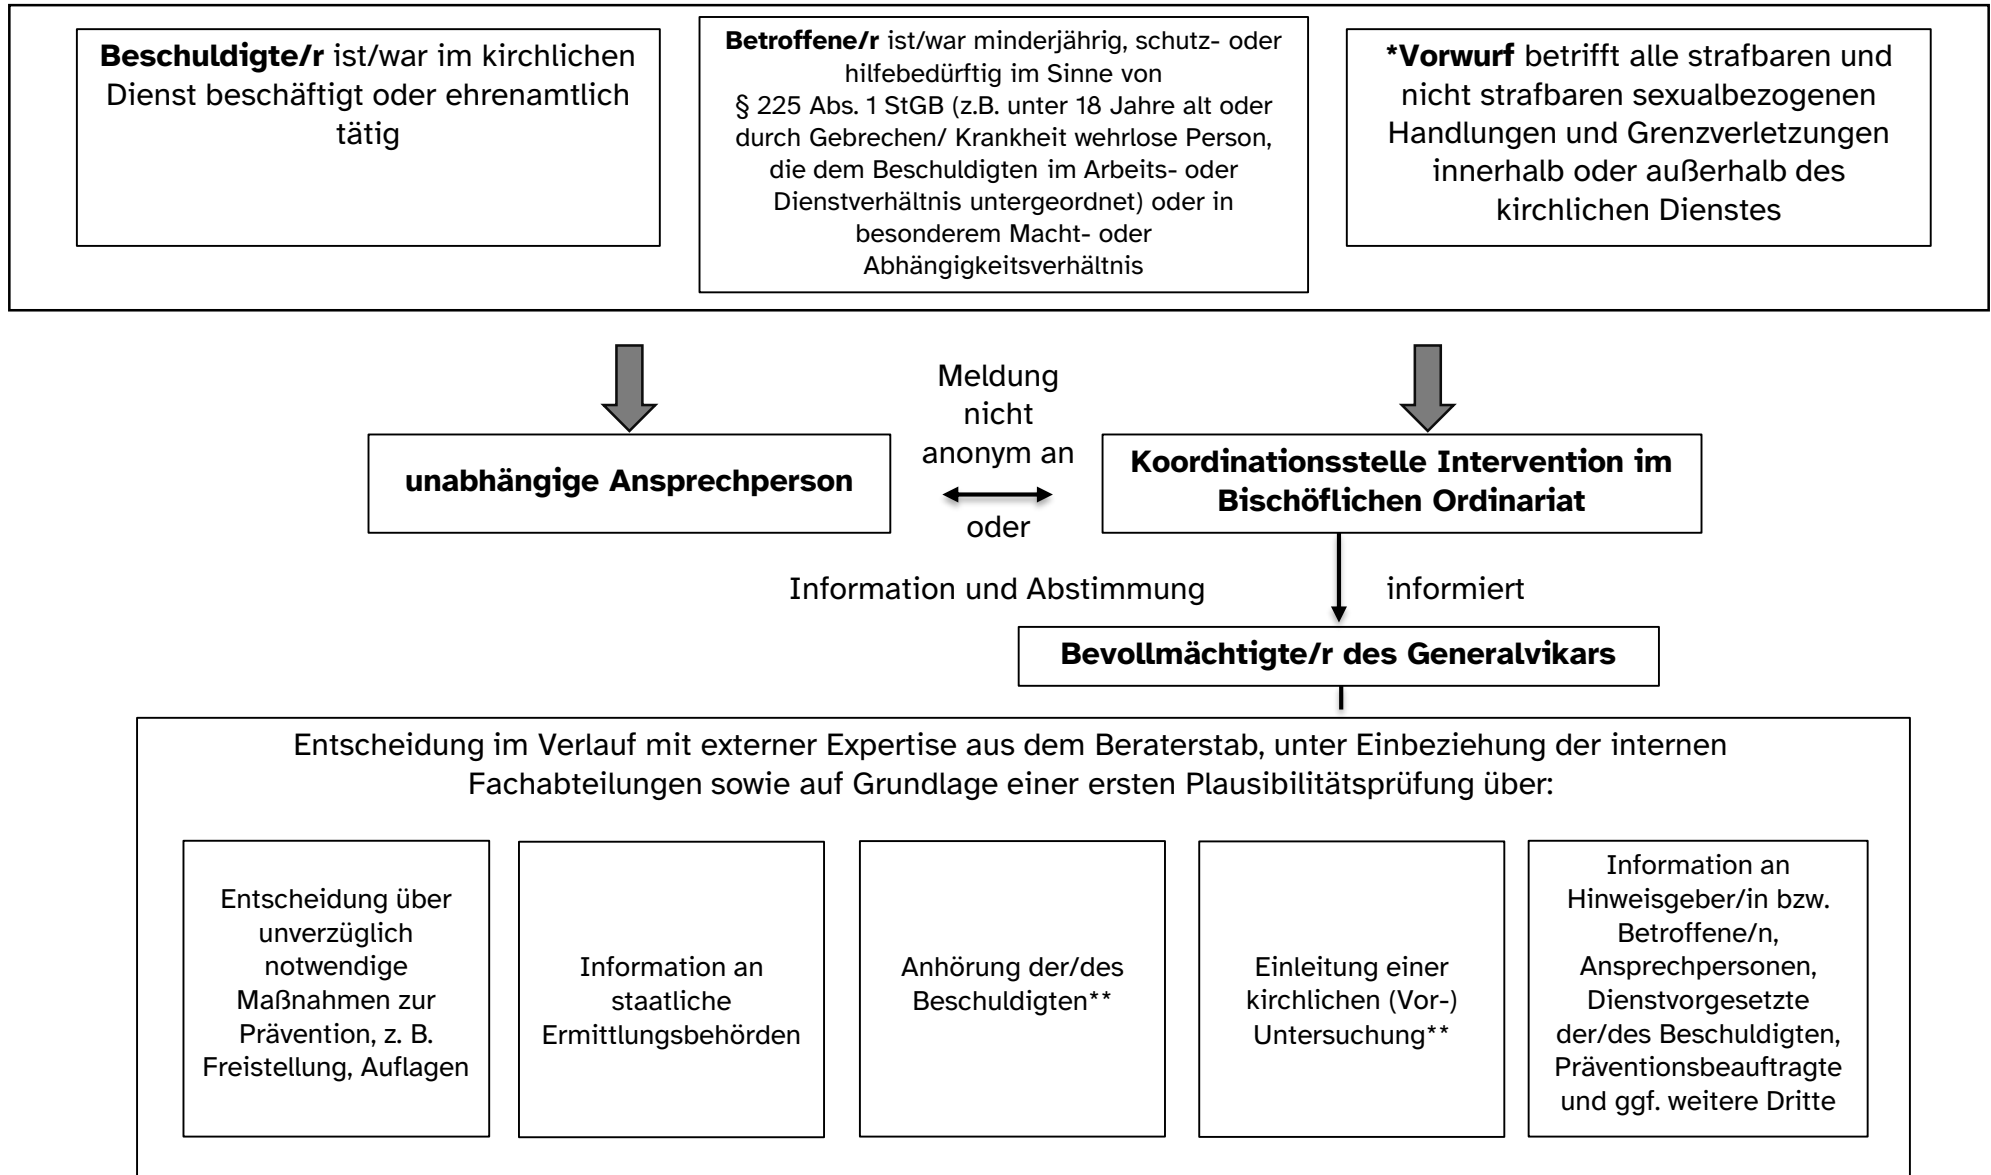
**Beschuldigte/r** ist/war im kirchlichen Dienst beschäftigt oder ehrenamtlich tätig

**Betroffene/r** ist/war minderjährig, schutz- oder hilfebedürftig im Sinne von § 225 Abs. 1 StGB (z.B. unter 18 Jahre alt oder durch Gebrechen/ Krankheit wehrlose Person, die dem Beschuldigten im Arbeits- oder Dienstverhältnis untergeordnet) oder in besonderem Macht- oder Abhängigkeitsverhältnis

***Vorwurf** betrifft alle strafbaren und nicht strafbaren sexualbezogenen Handlungen und Grenzverletzungen innerhalb oder außerhalb des kirchlichen Dienstes

Meldung nicht anonym an

**unabhängige Ansprechperson**

oder

**Koordinationsstelle Intervention im Bischöflichen Ordinariat**

Information und Abstimmung

informiert

**Bevollmächtigte/r des Generalvikars**

Entscheidung im Verlauf mit externer Expertise aus dem Beraterstab, unter Einbeziehung der internen Fachabteilungen sowie auf Grundlage einer ersten Plausibilitätsprüfung über:

Entscheidung über unverzüglich notwendige Maßnahmen zur Prävention, z. B. Freistellung, Auflagen

Information an staatliche Ermittlungsbehörden

Anhörung der/des Beschuldigten**

Einleitung einer kirchlichen (Vor-) Untersuchung**

Information an Hinweisgeber/in bzw. Betroffene/n, Ansprechpersonen, Dienstvorgesetzte der/des Beschuldigten, Präventionsbeauftragte und ggf. weitere Dritte